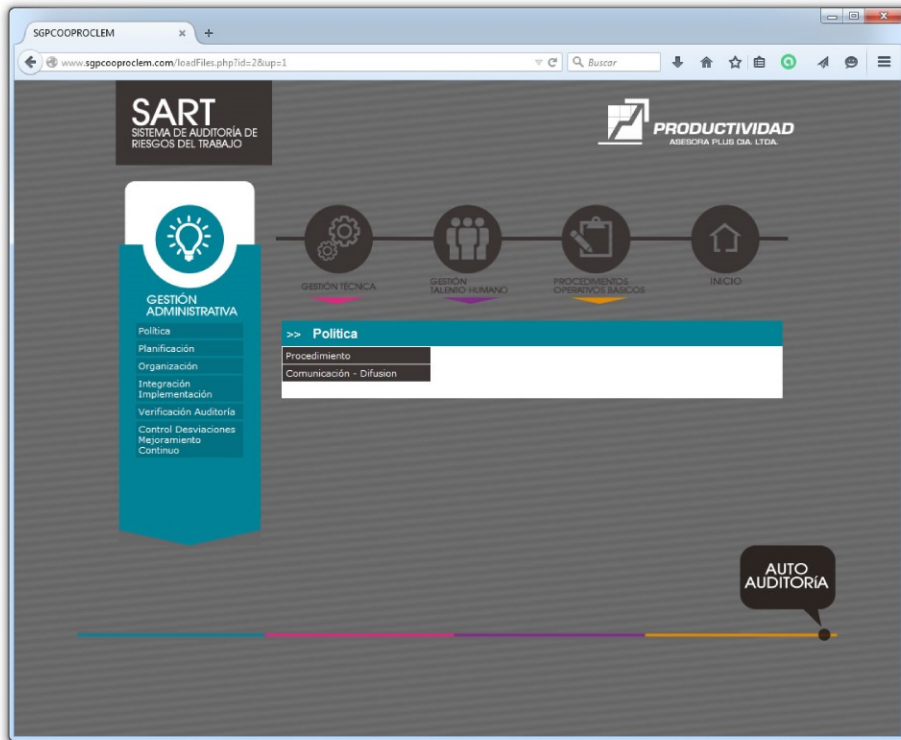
SGPCOOPROCLEM × +

www.sgpcooproclem.com/loadFiles.php?id=2&up=1

Buscar

SART
SISTEMA DE AUDITORÍA DE RIESGOS DEL TRABAJO

PRODUCTIVIDAD
ASESORA PLUS CIA. LTDA.

GESTIÓN ADMINISTRATIVA

Politica
Planificación
Organización
Integración Implementación
Verificación Auditoría
Control Desviaciones Mejoramiento Continuo

GESTIÓN TÉCNICA
GESTIÓN TALENTO HUMANO
PROCEDIMIENTOS OPERATIVOS BÁSICOS
INICIO

>> Politica

Procedimiento
Comunicación - Difusion

AUTO AUDITORÍA